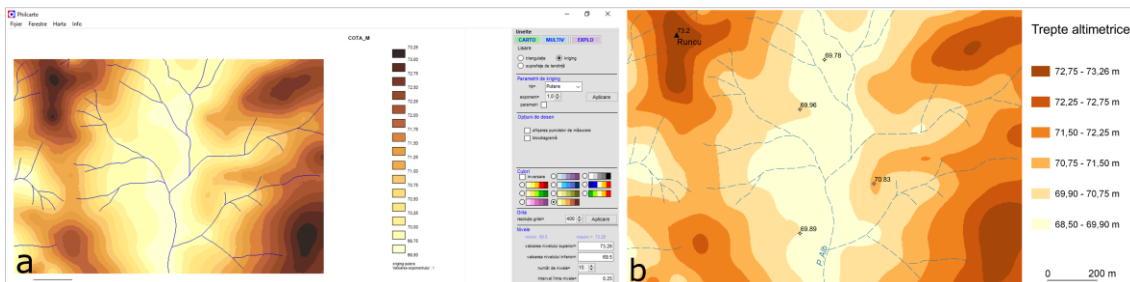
Philcarto
Fişier Fereastra Harta Info

COTA_M

73.26
73.00
72.75
72.50
72.25
72.00
71.75
71.50
71.25
71.00
70.75
70.50
70.25
70.00
69.75
69.50

kriging putere
valoarea experimentului: 1

Unelte
CARTO MULTIV EXPLO
Lisare
triangulare kriging
suprafaţa de tendinţă
Parametri de kriging
tip: Putere
exponent: 1.0
Aplicare
pepiniere
Opţiuni de desen
afişarea punctelor de măsurare
bioclagrame
Culori
inversare
Grilă
rezoluţia grilei: 400
Aplicare
Niveluri
valoarea nivelului superior: 73.26
valoarea nivelului inferior: 69.5
număr de nivele: 15
interval între nivele: 0.25

a

73.2
Runcu
69.78
69.96
70.83
69.89
D. Alb

b

Trepte altimetrice
72,75 - 73,26 m
72,25 - 72,75 m
71,50 - 72,25 m
70,75 - 71,50 m
69,90 - 70,75 m
68,50 - 69,90 m

0 200 m